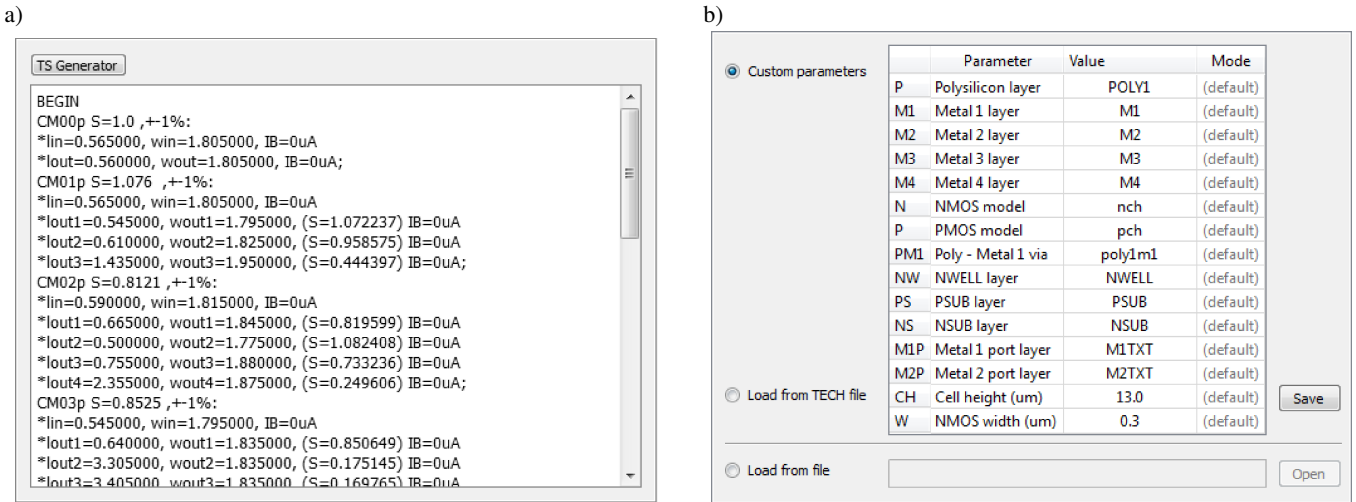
a)

TS Generator

BEGIN
CM00p S=1.0 ,+-1%:
*lin=0.565000, win=1.805000, IB=0uA
*lout=0.560000, wout=1.805000, IB=0uA;
CM01p S=1.076 ,+-1%:
*lin=0.565000, win=1.805000, IB=0uA
*lout1=0.545000, wout1=1.795000, (S=1.072237) IB=0uA
*lout2=0.610000, wout2=1.825000, (S=0.958575) IB=0uA
*lout3=1.435000, wout3=1.950000, (S=0.444397) IB=0uA;
CM02p S=0.8121 ,+-1%:
*lin=0.590000, win=1.815000, IB=0uA
*lout1=0.665000, wout1=1.845000, (S=0.819599) IB=0uA
*lout2=0.500000, wout2=1.775000, (S=1.082408) IB=0uA
*lout3=0.755000, wout3=1.880000, (S=0.733236) IB=0uA
*lout4=2.355000, wout4=1.875000, (S=0.249606) IB=0uA;
CM03p S=0.8525 ,+-1%:
*lin=0.545000, win=1.795000, IB=0uA
*lout1=0.640000, wout1=1.835000, (S=0.850649) IB=0uA
*lout2=3.305000, wout2=1.835000, (S=0.175145) IB=0uA
*lout3=3.405000, wout3=1.835000, (S=0.169765) IB=0uA

b)

Custom parameters

| | Parameter | Value | Mode |
|---|---|---|---|
| P | Polysilicon layer | POLY1 | (default) |
| M1 | Metal 1 layer | M1 | (default) |
| M2 | Metal 2 layer | M2 | (default) |
| M3 | Metal 3 layer | M3 | (default) |
| M4 | Metal 4 layer | M4 | (default) |
| N | NMOS model | nch | (default) |
| P | PMOS model | pch | (default) |
| PM1 | Poly - Metal 1 via | poly1m1 | (default) |
| NW | NWELL layer | NWELL | (default) |
| PS | PSUB layer | PSUB | (default) |
| NS | NSUB layer | NSUB | (default) |
| M1P | Metal 1 port layer | M1TXT | (default) |
| M2P | Metal 2 port layer | M2TXT | (default) |
| CH | Cell height (um) | 13.0 | (default) |
| W | NMOS width (um) | 0.3 | (default) |

Load from TECH file

Save

Load from file

Open